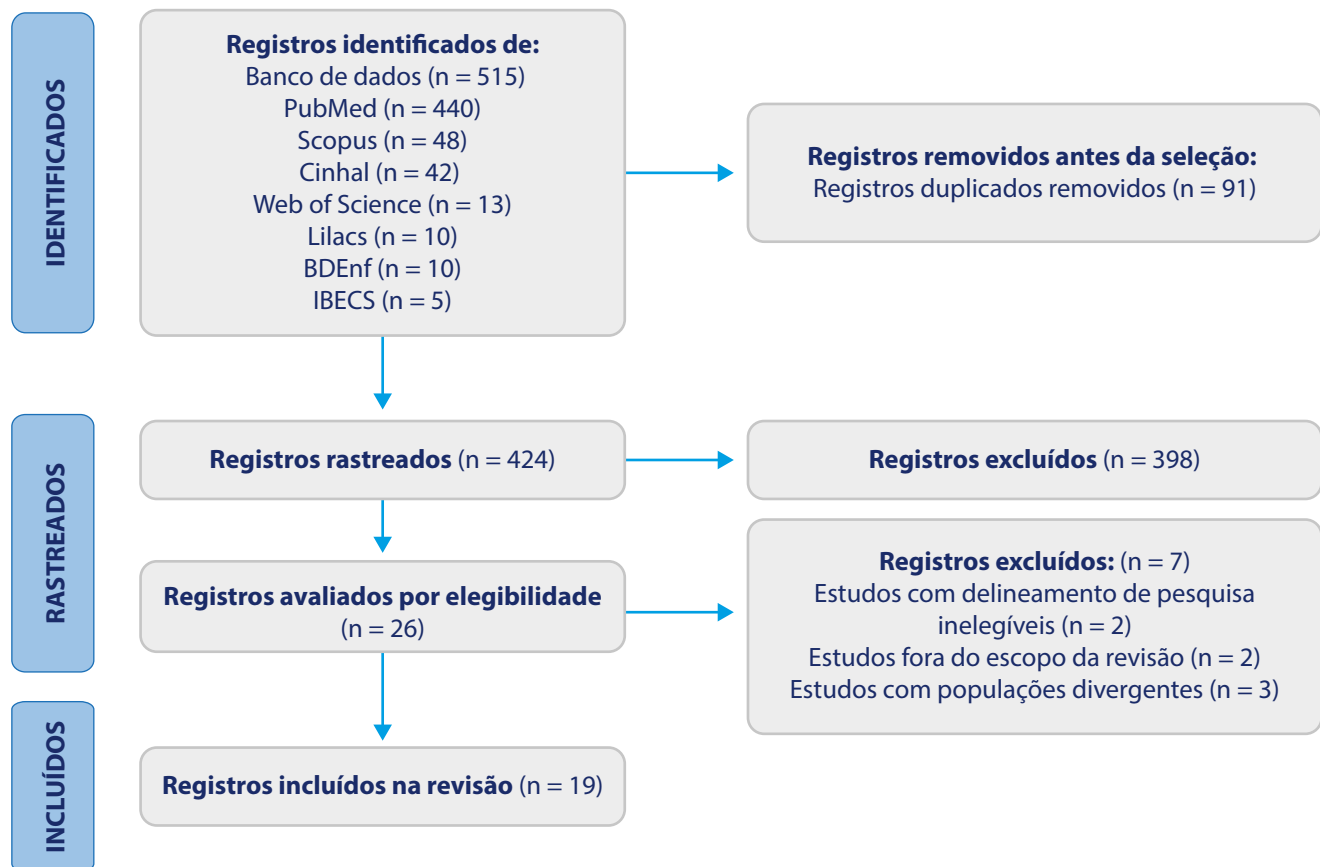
IDENTIFICADOS

Registros identificados de:
Banco de dados (n = 515)
PubMed (n = 440)
Scopus (n = 48)
Cinhal (n = 42)
Web of Science (n = 13)
Lilacs (n = 10)
BDEnf (n = 10)
IBECS (n = 5)

Registros removidos antes da seleção:
Registros duplicados removidos (n = 91)

RASTREADOS

Registros rastreados (n = 424)

Registros excluídos (n = 398)

Registros avaliados por elegibilidade (n = 26)

Registros excluídos: (n = 7)
Estudos com delineamento de pesquisa inelegíveis (n = 2)
Estudos fora do escopo da revisão (n = 2)
Estudos com populações divergentes (n = 3)

INCLUÍDOS

Registros incluídos na revisão (n = 19)